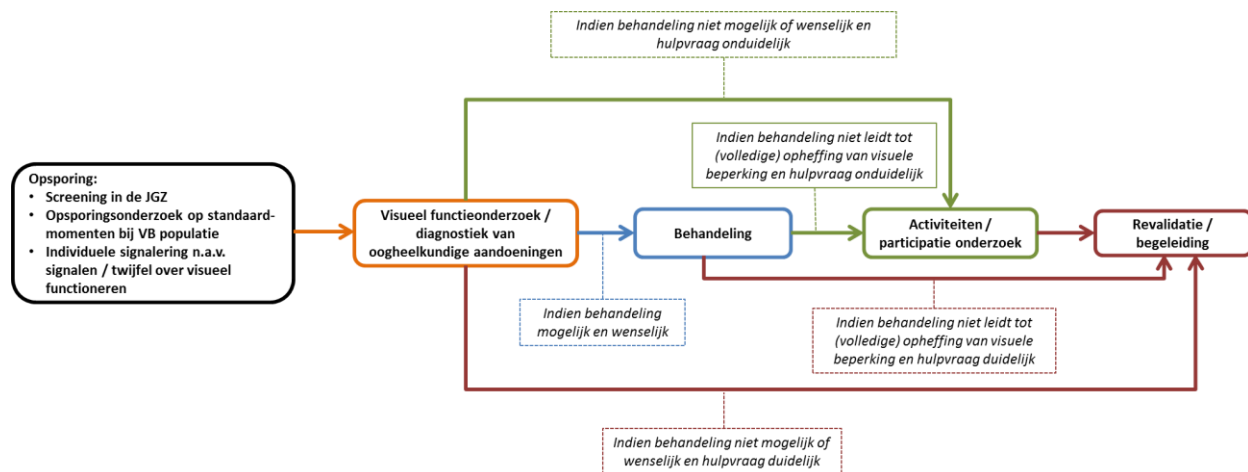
Indien behandeling niet mogelijk of wenselijk en hulpvraag onduidelijk

Opsporing:
• Screening in de JGZ
• Opsporingsonderzoek op standaardmomenten bij VB populatie
• Individuele signalering n.a.v. signalen / twijfel over visueel functioneren

Visueel functieonderzoek / diagnostiek van oogheelkundige aandoeningen

Indien behandeling niet leidt tot (volledige) opheffing van visuele beperking en hulpvraag onduidelijk

Behandeling

Activiteiten / participatie onderzoek

Revalidatie / begeleiding

Indien behandeling mogelijk en wenselijk

Indien behandeling niet leidt tot (volledige) opheffing van visuele beperking en hulpvraag duidelijk

Indien behandeling niet mogelijk of wenselijk en hulpvraag duidelijk